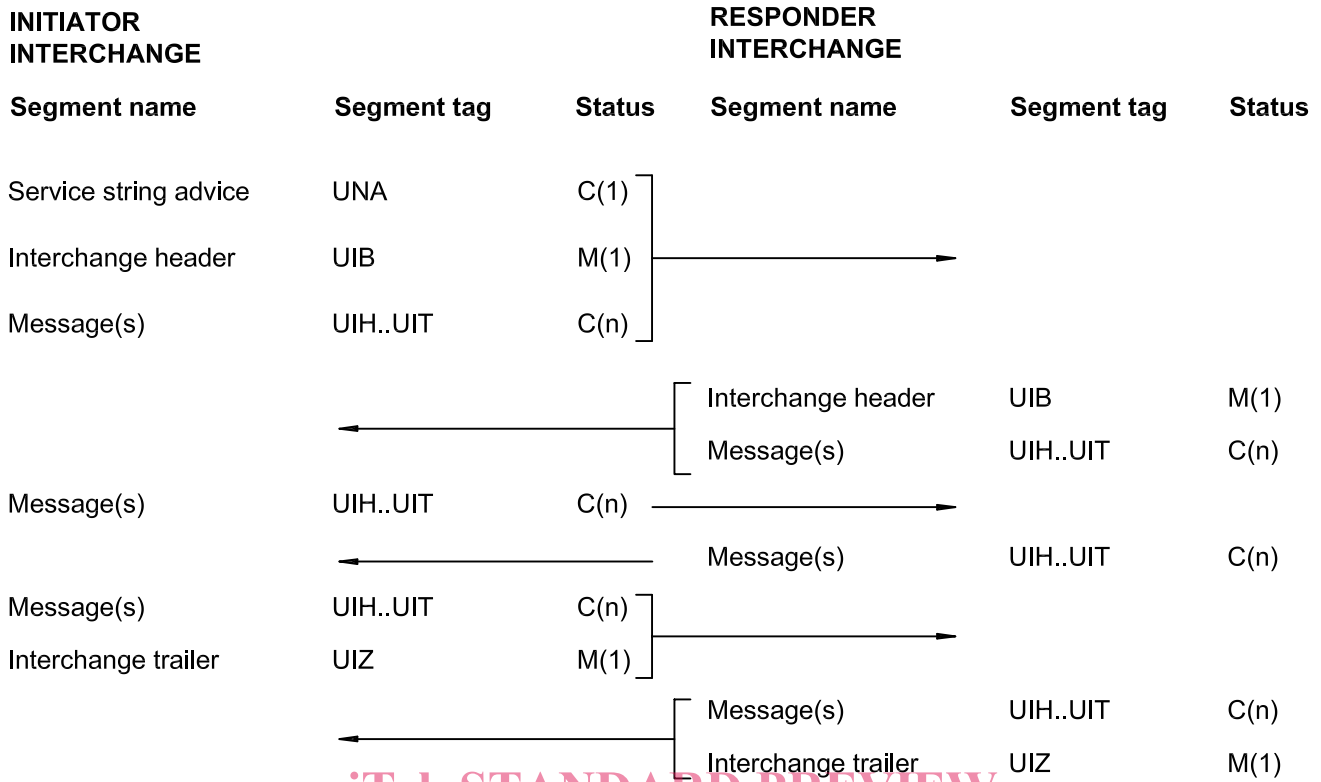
INITIATOR INTERCHANGE

RESPONDER INTERCHANGE

| Segment name | Segment tag | Status | Segment name | Segment tag | Status |
|---|---|---|---|---|---|
| Service string advice | UNA | C(1) | | | |
| Interchange header | UIB | M(1) | | | |
| Message(s) | UIH..UIT | C(n) | | | |
| | | | Interchange header | UIB | M(1) |
| | | | Message(s) | UIH..UIT | C(n) |
| Message(s) | UIH..UIT | C(n) | | | |
| | | | Message(s) | UIH..UIT | C(n) |
| Message(s) | UIH..UIT | C(n) | | | |
| Interchange trailer | UIZ | M(1) | | | |
| | | | Message(s) | UIH..UIT | C(n) |
| | | | Interchange trailer | UIZ | M(1) |

iTeh STANDARD PREVIEW